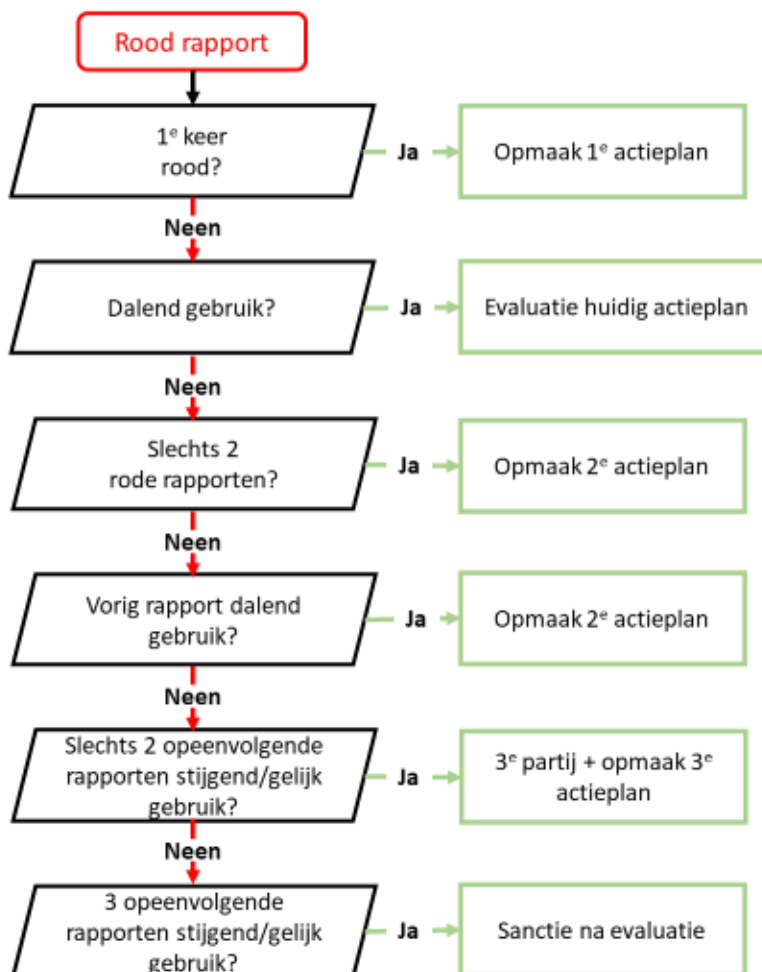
Rood rapport

1$^{e}$ keer rood?

Ja

Opmaak 1$^{e}$ actieplan

Neen

Dalend gebruik?

Ja

Evaluatie huidig actieplan

Neen

Slechts 2 rode rapporten?

Ja

Opmaak 2$^{e}$ actieplan

Neen

Vorig rapport dalend gebruik?

Ja

Opmaak 2$^{e}$ actieplan

Neen

Slechts 2 opeenvolgende rapporten stijgend/gelijk gebruik?

Ja

3$^{e}$ partij + opmaak 3$^{e}$ actieplan

Neen

3 opeenvolgende rapporten stijgend/gelijk gebruik?

Ja

Sanctie na evaluatie